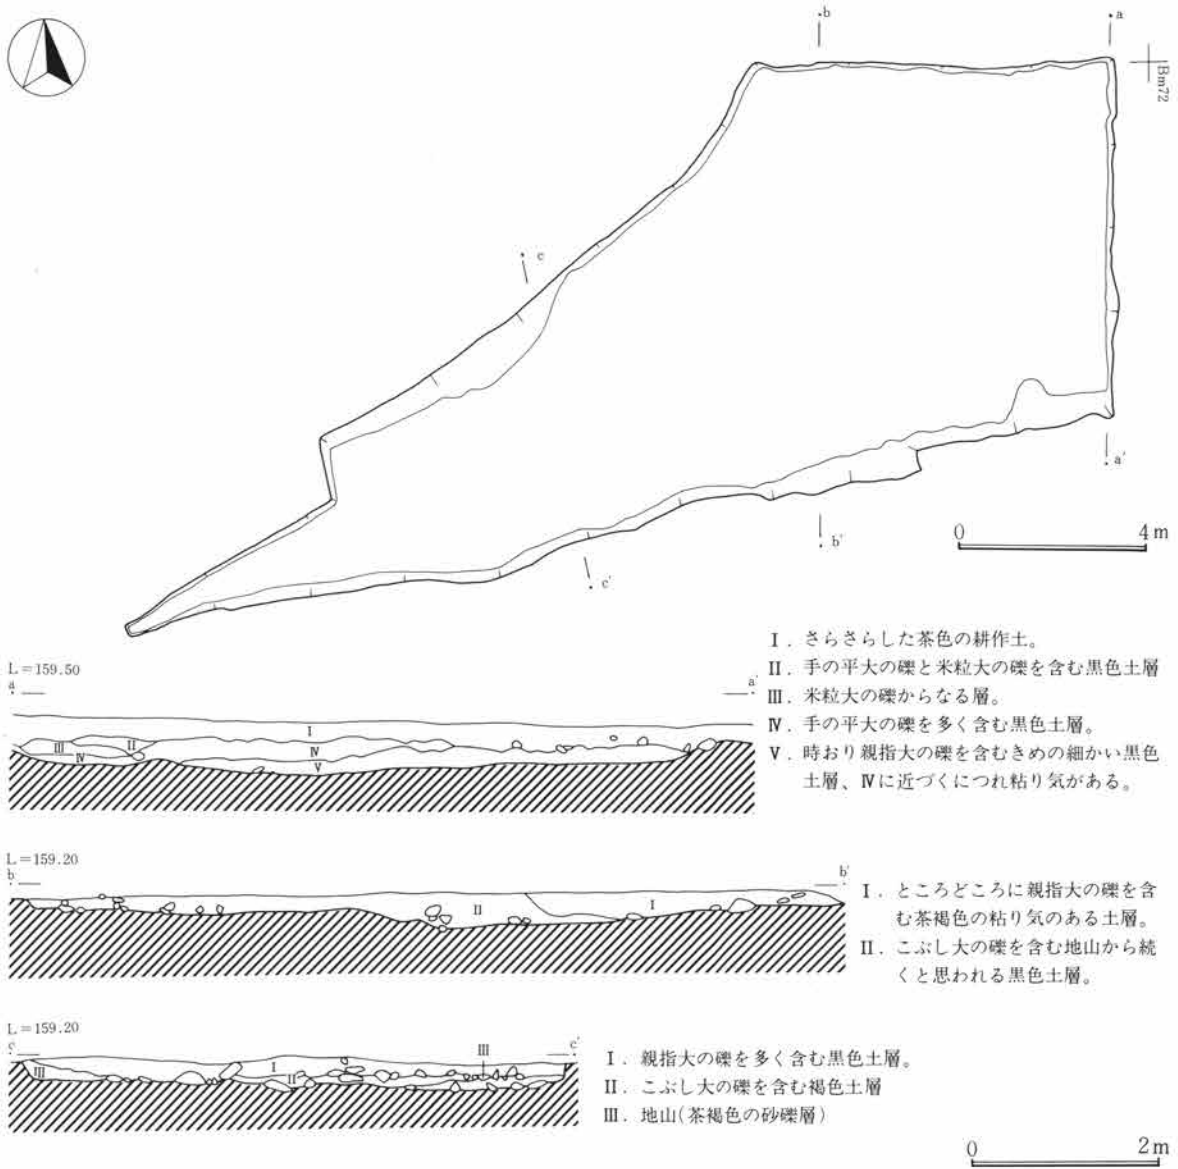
b a
1Bm72
c
a'
0 4m
b'
c'

L=159.50
a a'
I
III II
IV IV
V

Ⅰ. さらさらした茶色の耕作土。
Ⅱ. 手の平大の礫と米粒大の礫を含む黒色土層
Ⅲ. 米粒大の礫からなる層。
Ⅳ. 手の平大の礫を多く含む黒色土層。
Ⅴ. 時おり親指大の礫を含むきめの細かい黒色土層、Ⅳに近づくにつれ粘り気がある。

L=159.20
b b'
II I

Ⅰ. ところどころに親指大の礫を含む茶褐色の粘り気のある土層。
Ⅱ. こぶし大の礫を含む地山から続くと思われる黒色土層。

L=159.20
c c'
III
III
I
II

Ⅰ. 親指大の礫を多く含む黒色土層。
Ⅱ. こぶし大の礫を含む褐色土層
Ⅲ. 地山(茶褐色の砂礫層)

0 2m